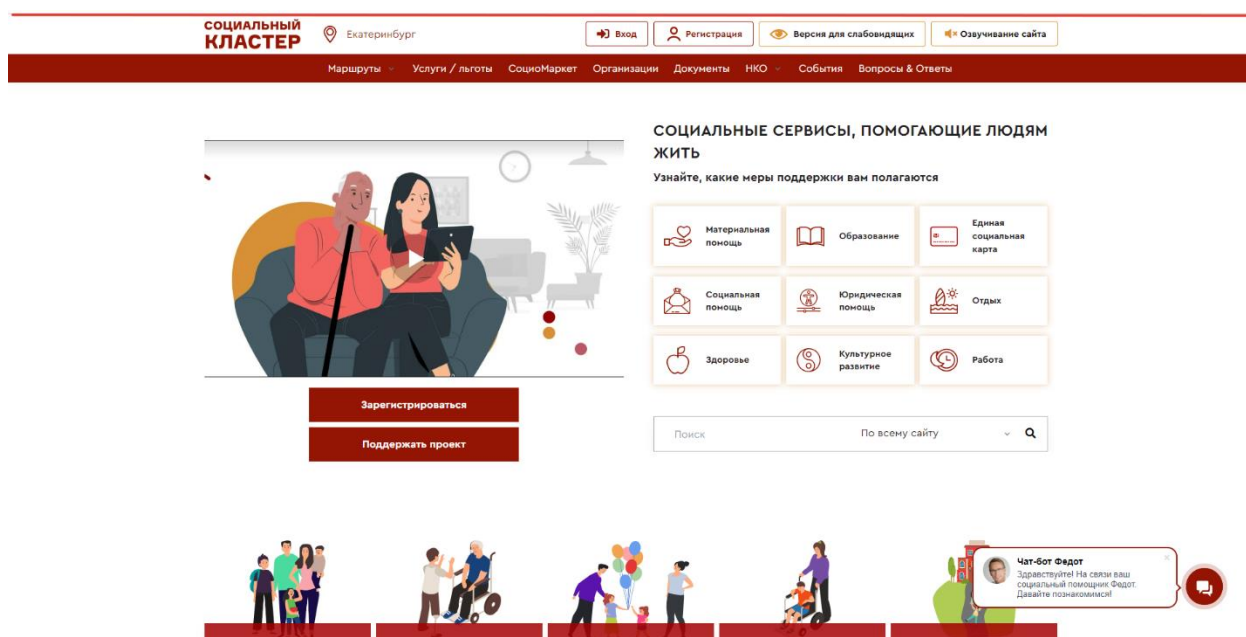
СОЦИАЛЬНЫЙ КЛАСТЕР

Екатеринбург

Вход

Регистрация

Версия для слабовидящих

Озвучивание сайта

Маршруты Услуги / льготы СоциоМаркет Организации Документы НКО События Вопросы & Ответы

СОЦИАЛЬНЫЕ СЕРВИСЫ, ПОМОГАЮЩИЕ ЛЮДЯМ ЖИТЬ

Узнайте, какие меры поддержки вам полагаются

| Материальная помощь | Образование | Единая социальная карта |
|---|---|---|
| Социальная помощь | Юридическая помощь | Отдых |
| Здоровье | Культурное развитие | Работа |

Зарегистрироваться

Поддержать проект

Поиск

По всему сайту

Чат-бот Федот

Здравствуйте! На связи ваш социальный помощник Федот. Давайте познакомимся!